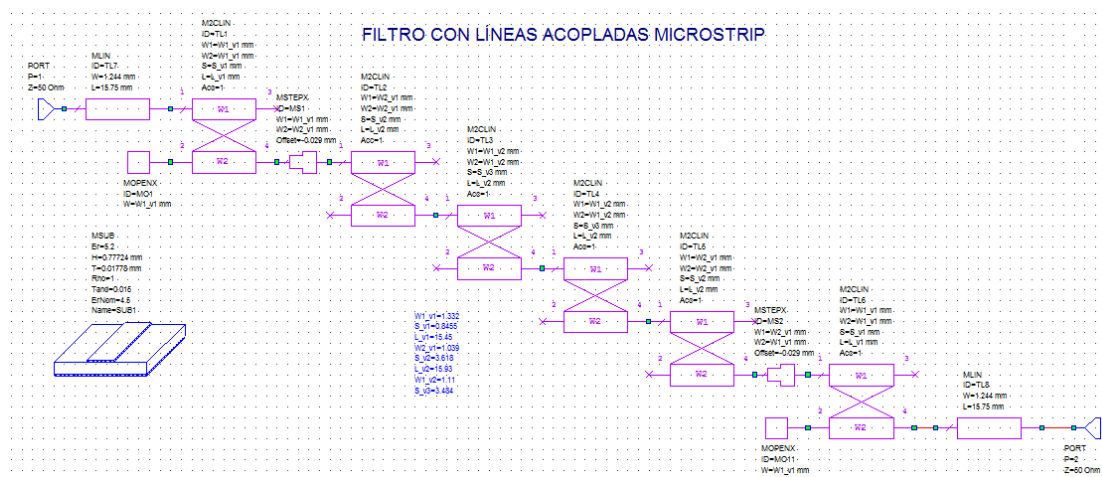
FILTRO CON LÍNEAS ACOPLADAS MICROSTRIP

PORT
P=1
Z=50 Ohm

MLIN
ID=TL7
W=1.244 mm
L=15.75 mm

M2CLIN
ID=TL1
W1=W1_v1 mm
W2=W1_v1 mm
S=S_v1 mm
L=L_v1 mm
Acc=1

1 W1 3
2 W2 4

MSTEPX
ID=MS1
W1=W1_v1 mm
W2=W2_v1 mm
Offset=-0.029 mm

MOPENX
ID=MO1
W=W1_v1 mm

M2CLIN
ID=TL2
W1=W2_v1 mm
W2=W2_v1 mm
S=S_v2 mm
L=L_v2 mm
Acc=1

M2CLIN
ID=TL3
W1=W1_v2 mm
W2=W1_v2 mm
S=S_v3 mm
L=L_v2 mm
Acc=1

M2CLIN
ID=TL4
W1=W1_v2 mm
W2=W1_v2 mm
S=S_v3 mm
L=L_v2 mm
Acc=1

M2CLIN
ID=TL5
W1=W2_v1 mm
W2=W2_v1 mm
S=S_v2 mm
L=L_v2 mm
Acc=1

MSTEPX
ID=MS2
W1=W2_v1 mm
W2=W1_v1 mm
Offset=-0.029 mm

M2CLIN
ID=TL6
W1=W1_v1 mm
W2=W1_v1 mm
S=S_v1 mm
L=L_v1 mm
Acc=1

MSUB
Er=5.2
H=0.77724 mm
T=0.01778 mm
Rho=1
Tand=0.015
ErNom=4.5
Name=SUB1

W1_v1=1.332
S_v1=0.8455
L_v1=15.45
W2_v1=1.039
S_v2=3.618
L_v2=15.93
W1_v2=1.11
S_v3=3.484

MLIN
ID=TL8
W=1.244 mm
L=15.75 mm

MOPENX
ID=MO11
W=W1_v1 mm

PORT
P=2
Z=50 Ohm